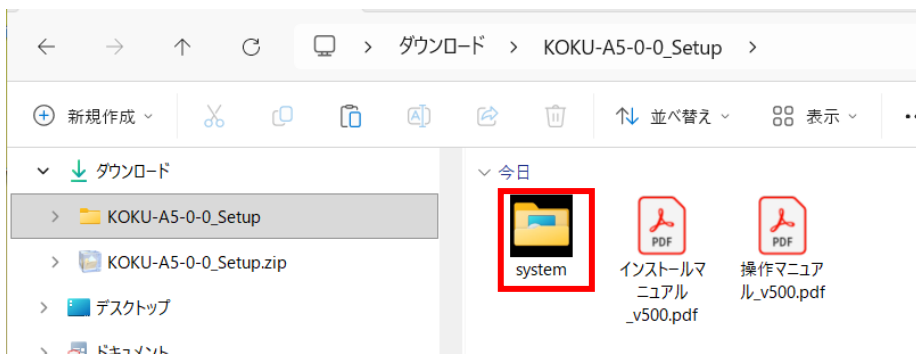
> ダウンロード > KOKU-A5-0-0_Setup >

新規作成 並べ替え 表示

ダウンロード
KOKU-A5-0-0_Setup
KOKU-A5-0-0_Setup.zip
デスクトップ
ドキュメント

今日
system
PDF
インストールマニュアル_v500.pdf
PDF
操作マニュアル_v500.pdf